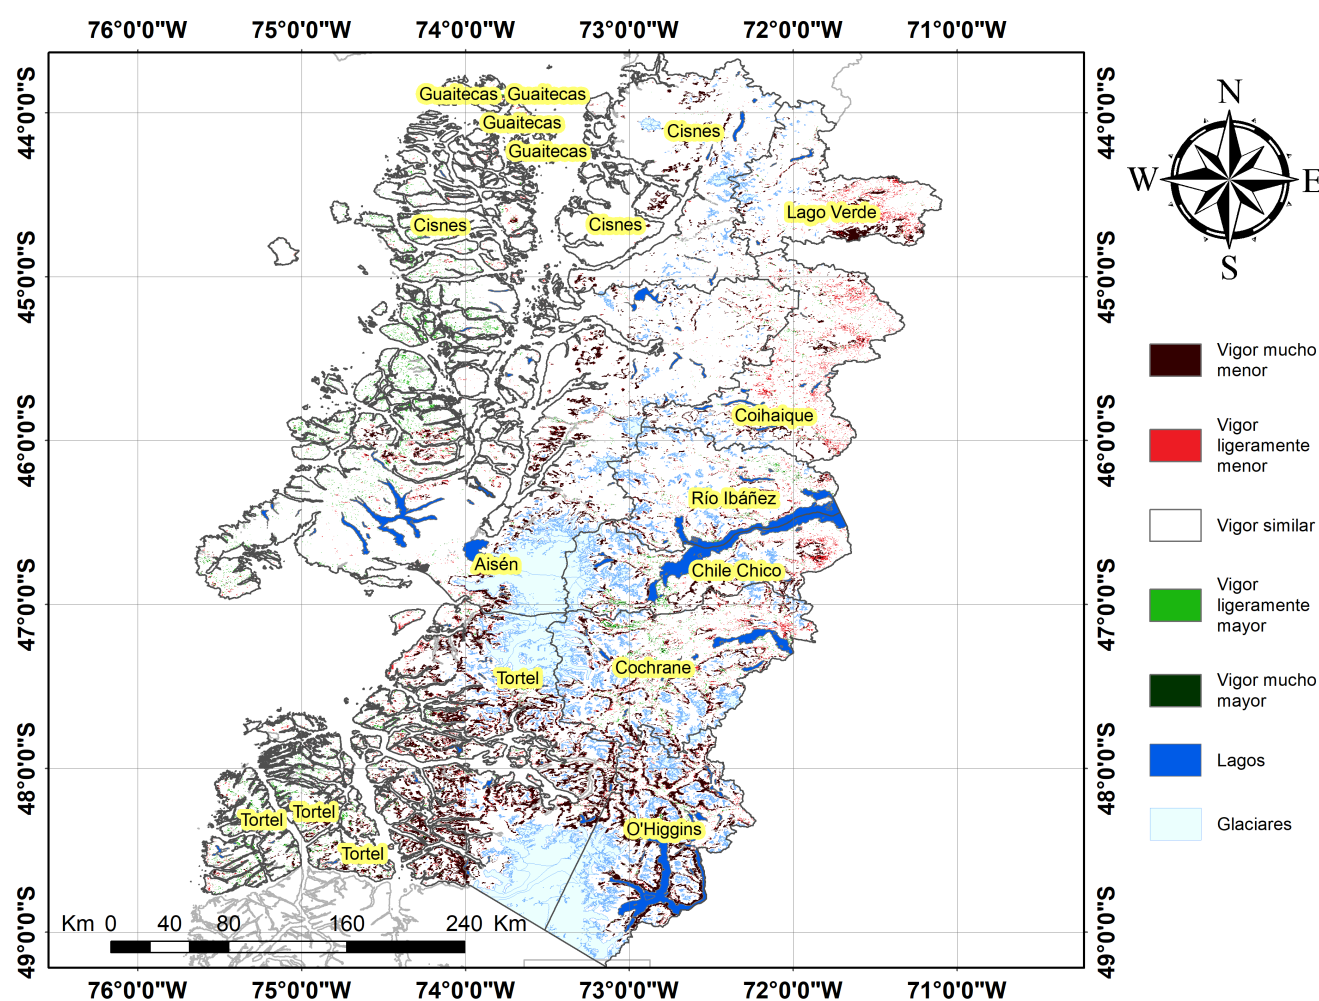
76°0'0"W 75°0'0"W 74°0'0"W 73°0'0"W 72°0'0"W 71°0'0"W

44°0'0"S
45°0'0"S
46°0'0"S
47°0'0"S
48°0'0"S
49°0'0"S

Guaitecas Guaitecas
Guaitecas
Guaitecas
Cisnes
Cisnes
Cisnes
Lago Verde
Coihaique
Río Ibáñez
Aisén
Chile Chico
Cochrane
Tortel
Tortel
Tortel
Tortel
O'Higgins

N
W
E
S

Vigor mucho menor
Vigor ligeramente menor
Vigor similar
Vigor ligeramente mayor
Vigor mucho mayor
Lagos
Glaciares

Km 0 40 80 160 240 Km

76°0'0"W 75°0'0"W 74°0'0"W 73°0'0"W 72°0'0"W 71°0'0"W

44°0'0"S
45°0'0"S
46°0'0"S
47°0'0"S
48°0'0"S
49°0'0"S